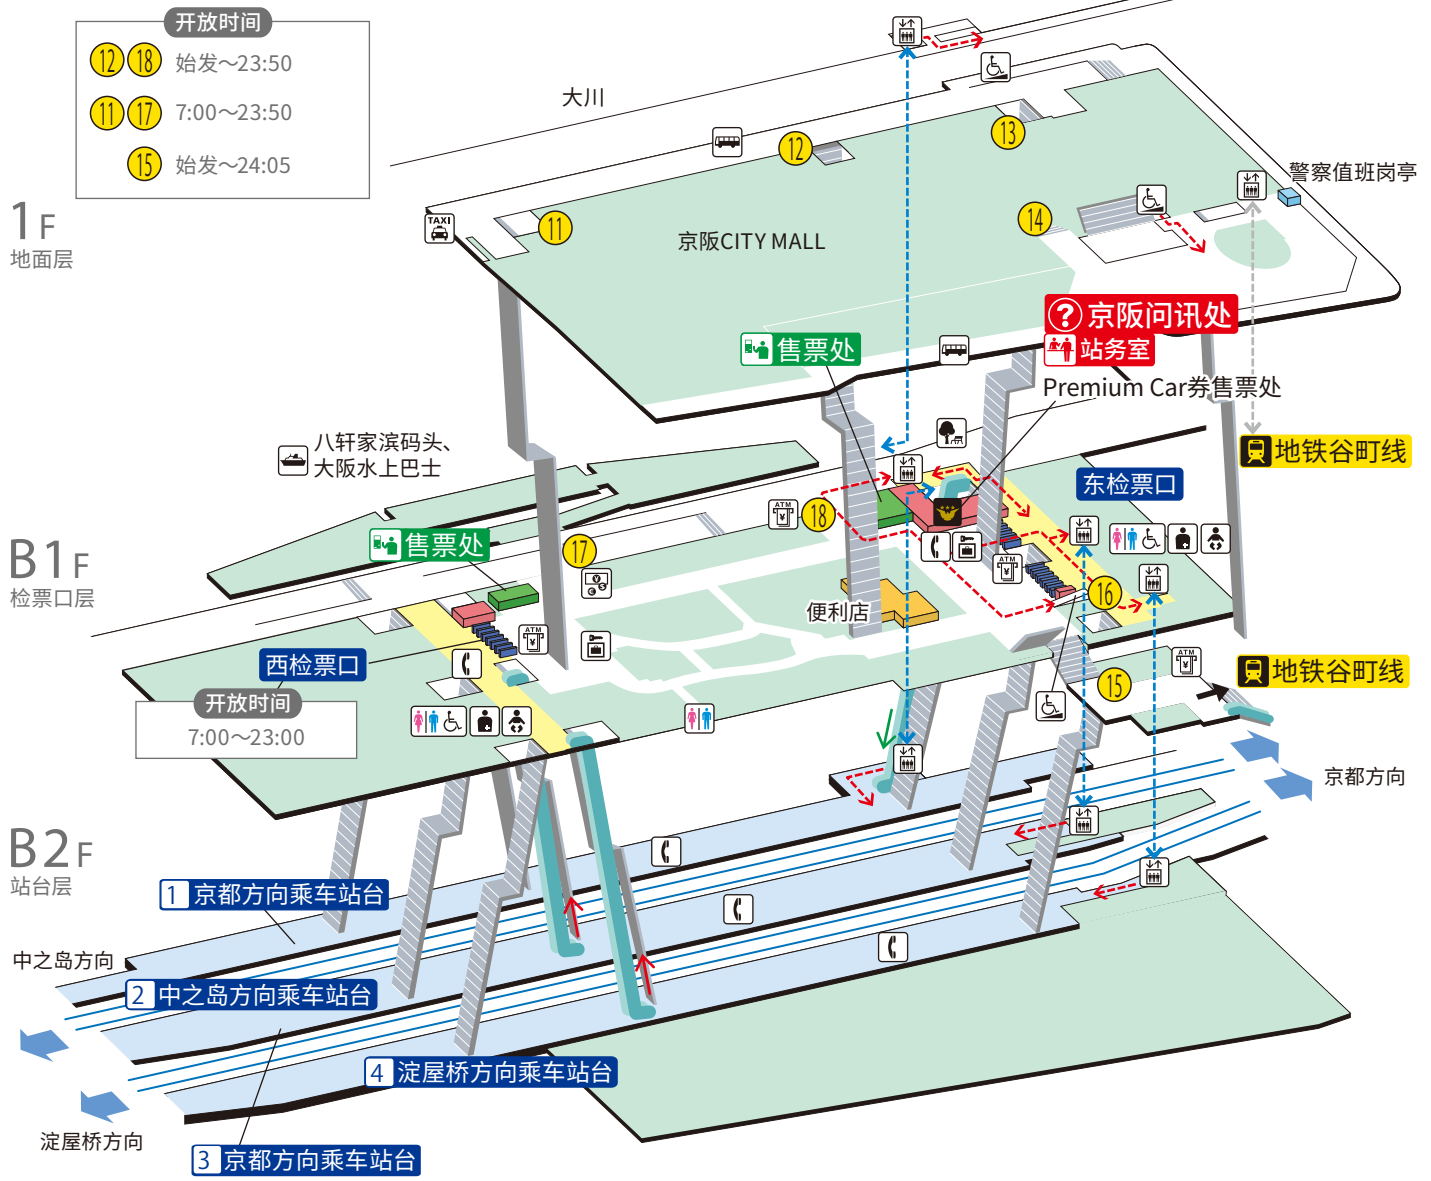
开放时间
12 18 始发～23:50
11 17 7:00～23:50
15 始发～24:05

1F
地面层

大川
12
13
TAXI
11
京阪CITY MALL
14
警察值班岗亭
售票处
京阪问讯处
站务室
Premium Car券售票处
地铁谷町线

八轩家滨码头、
大阪水上巴士
B1F
检票口层
售票处
17
18
东检票口
16
便利店
15
地铁谷町线
西检票口
开放时间
7:00～23:00
京都方向

B2F
站台层
1 京都方向乘车站台
中之岛方向
2 中之岛方向乘车站台
4 淀屋桥方向乘车站台
淀屋桥方向
3 京都方向乘车站台